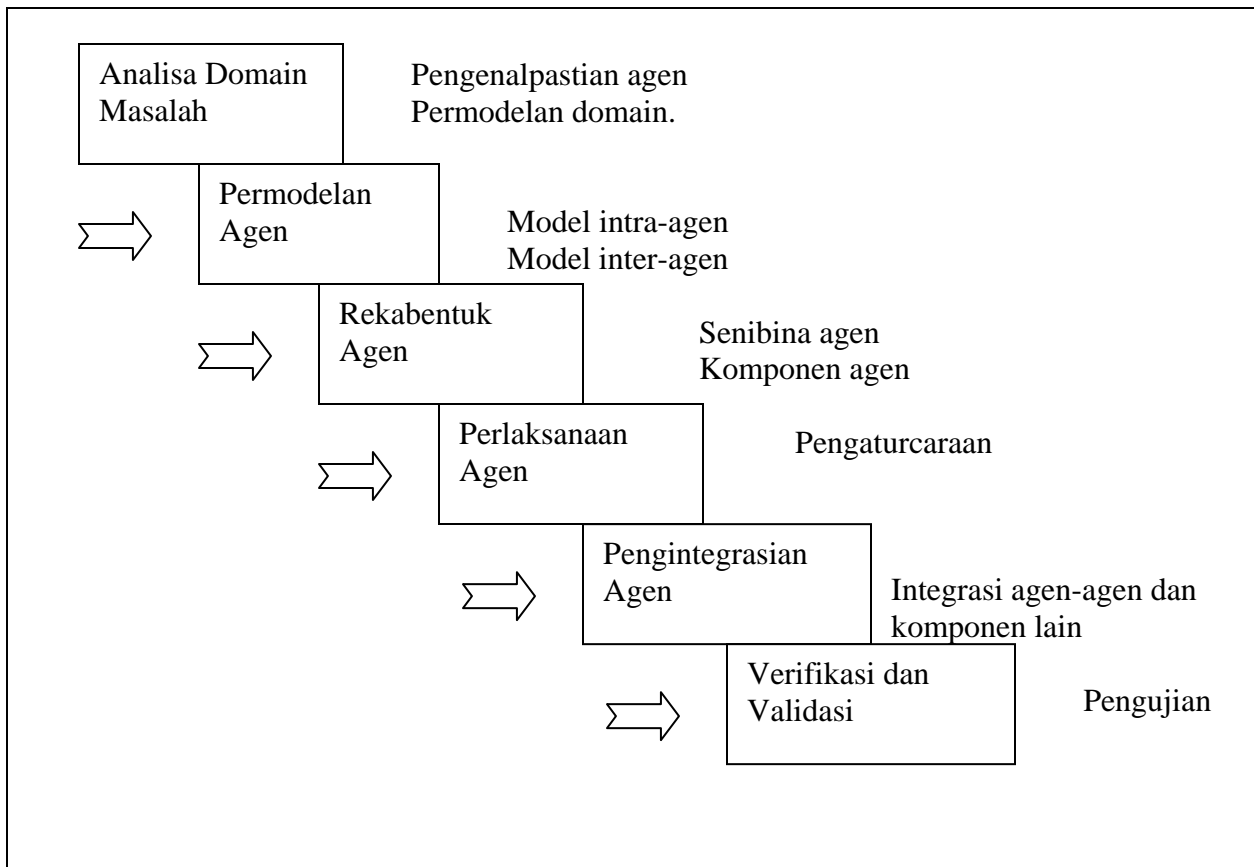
Analisa Domain Masalah

Pengenalpastian agen
Permodelan domain.

Permodelan Agen

Model intra-agen
Model inter-agen

Rekabentuk Agen

Senibina agen
Komponen agen

Perlaksanaan Agen

Pengaturcaraan

Pengintegrasian Agen

Integrasi agen-agen dan komponen lain

Verifikasi dan Validasi

Pengujian